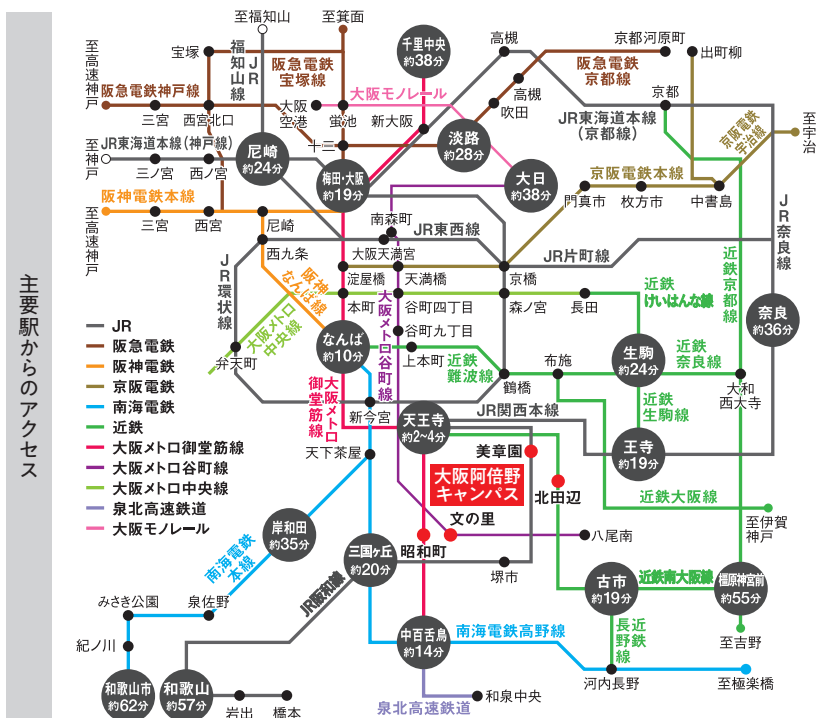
主要駅からのアクセス

至福知山
至箕面
千里中央 約38分
高槻
京都河原町
出町柳
至高速神戸
宝塚
福知山線
JR
阪急電鉄宝塚線
阪急電鉄京都線
阪急電鉄神戸線
大阪モノレール
高槻
京都
三宮
西宮北口
大阪空港
蛍池
新大阪
吹田
JR東海道本線（京都線）
京阪電鉄宇治線
至宇治
至神戸
JR東海道本線（神戸線）
尼崎 約24分
十三
淡路 約28分
三ノ宮
西ノ宮
梅田・大阪 約19分
大日 約38分
京阪電鉄本線
阪神電鉄本線
南森町
門真市
枚方市
中書島
JR奈良線
至高速神戸
三宮
西宮
尼崎
JR東西線
西九条
大阪天満宮
JR片町線
JR環状線
阪神なんば線
淀屋橋
天満橋
京橋
近鉄京都線
本町
谷町四丁目
森ノ宮
長田
近鉄けいはんな線
奈良 約36分
JR
阪急電鉄
阪神電鉄
京阪電鉄
南海電鉄
近鉄
大阪メトロ御堂筋線
大阪メトロ谷町線
大阪メトロ中央線
泉北高速鉄道
大阪モノレール
大阪メトロ中央線
大阪メトロ谷町線
谷町九丁目
弁天町
なんば 約10分
上本町
生駒 約24分
近鉄奈良線
近鉄難波線
布施
大和西大寺
大阪メトロ御堂筋線
鶴橋
近鉄生駒線
新今宮
天王寺 約2~4分
JR関西本線
王寺 約19分
天下茶屋
美章園
大阪阿倍野キャンパス
北田辺
近鉄大阪線
岸和田 約35分
南海電鉄本線
文の里
八尾南
至伊賀神戸
三国ヶ丘 約20分
昭和町
JR阪和線
堺市
古市 約19分
近鉄南大阪線
橿原神宮前 約55分
みさき公園
泉佐野
中百舌鳥 約14分
南海電鉄高野線
長近野鉄線
至吉野
紀ノ川
河内長野
至極楽橋
和歌山市 約62分
和歌山 約57分
和泉中央
泉北高速鉄道
岩出
橋本